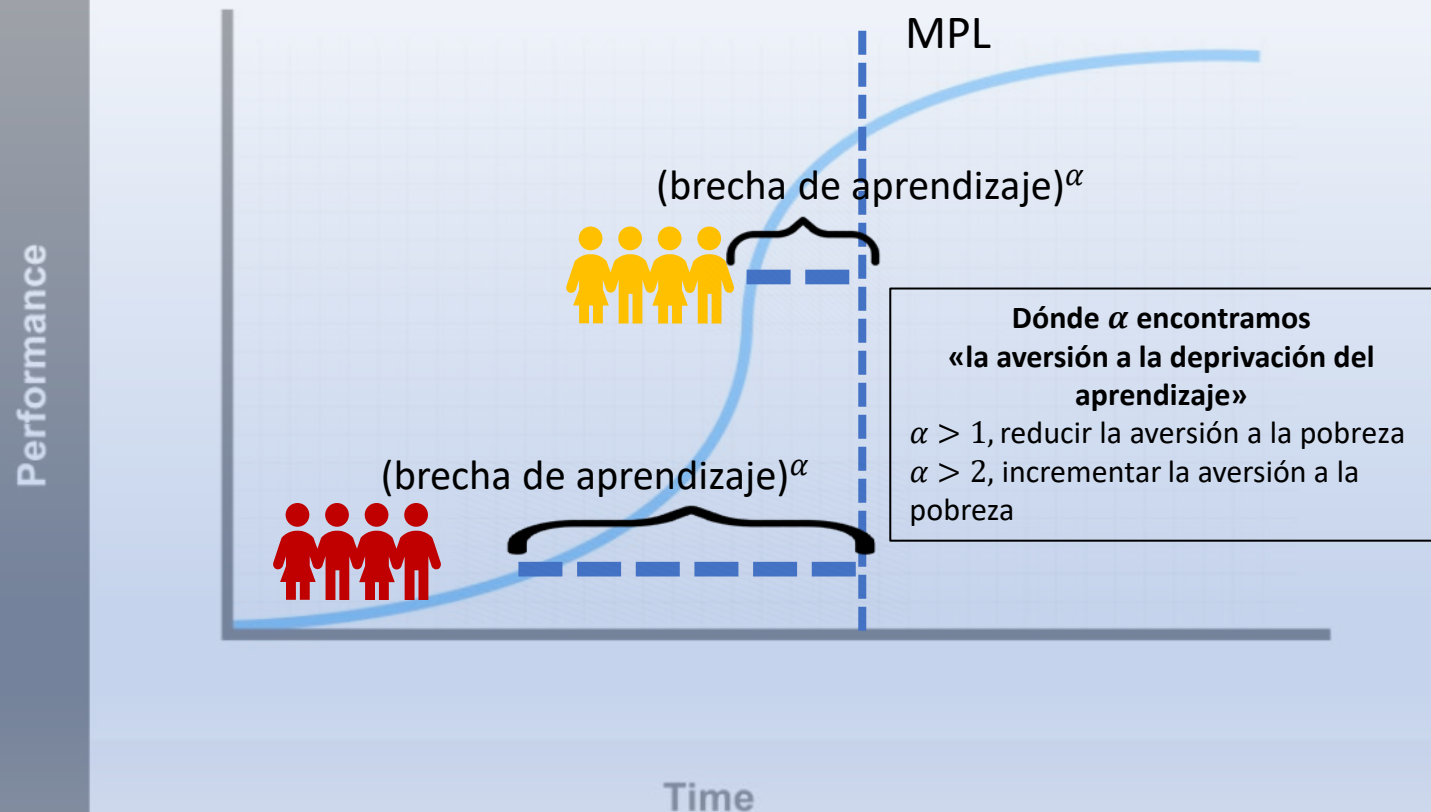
MPL

(brecha de aprendizaje)$^{\alpha}$

Dónde $\alpha$ encontramos «la aversión a la deprivación del aprendizaje»
$\alpha > 1$, reducir la aversión a la pobreza
$\alpha > 2$, incrementar la aversión a la pobreza

(brecha de aprendizaje)$^{\alpha}$

Performance

Time